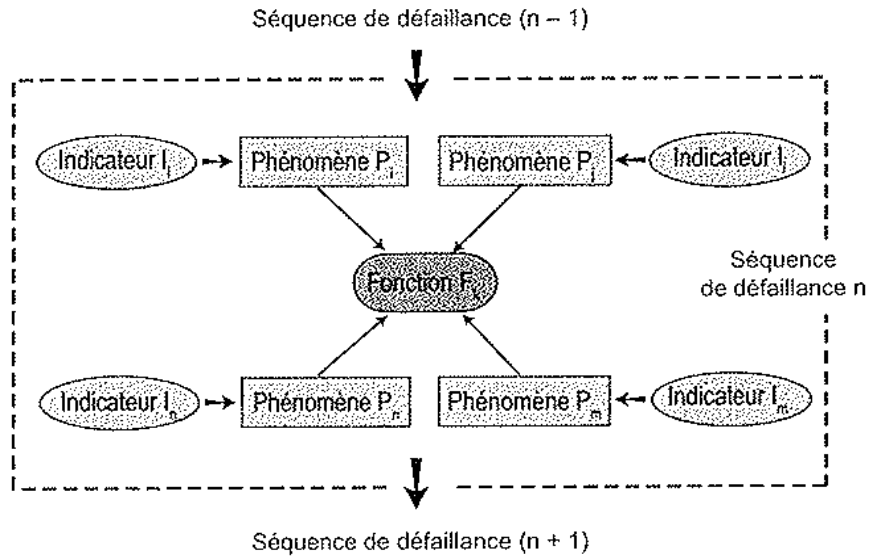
Séquence de défaillance (n – 1)

Indicateur $I_i$

Phénomène $P_i$

Phénomène $P_j$

Indicateur $I_j$

Fonction $F_k$

Séquence de défaillance n

Indicateur $I_n$

Phénomène $P_n$

Phénomène $P_m$

Indicateur $I_m$

Séquence de défaillance (n + 1)